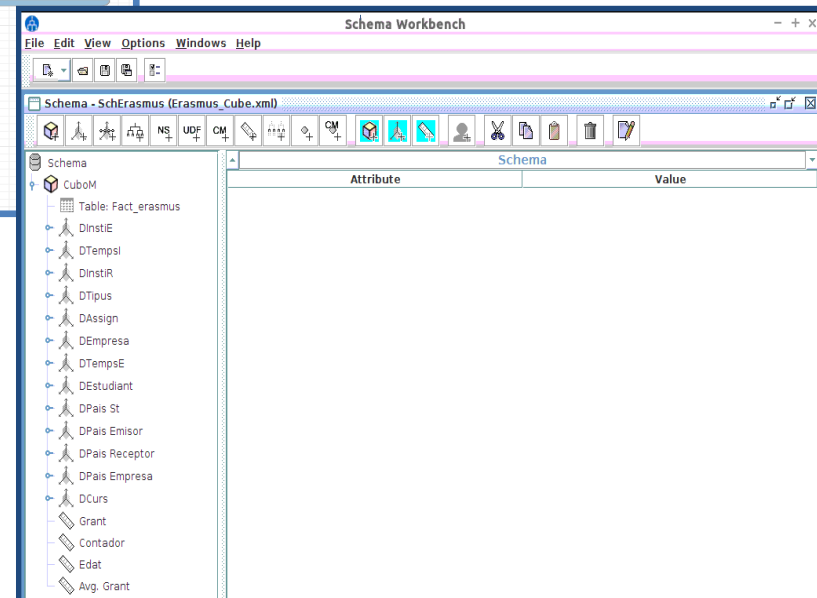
Schema Workbench

File Edit View Options Windows Help

Schema - SchErasmus (Erasmus_Cube.xml)

NS UDF CM CM

Schema
CuboM
Table: Fact_erasmus
DInstiE
DTempsI
DInstiR
DTipus
DAssign
DEmpresa
DTempsE
DEstudiant
DPais St
DPais Emisor
DPais Receptor
DPais Empresa
DCurs
Grant
Contador
Edat
Avg. Grant

Schema

| Attribute | Value |
|---|---|